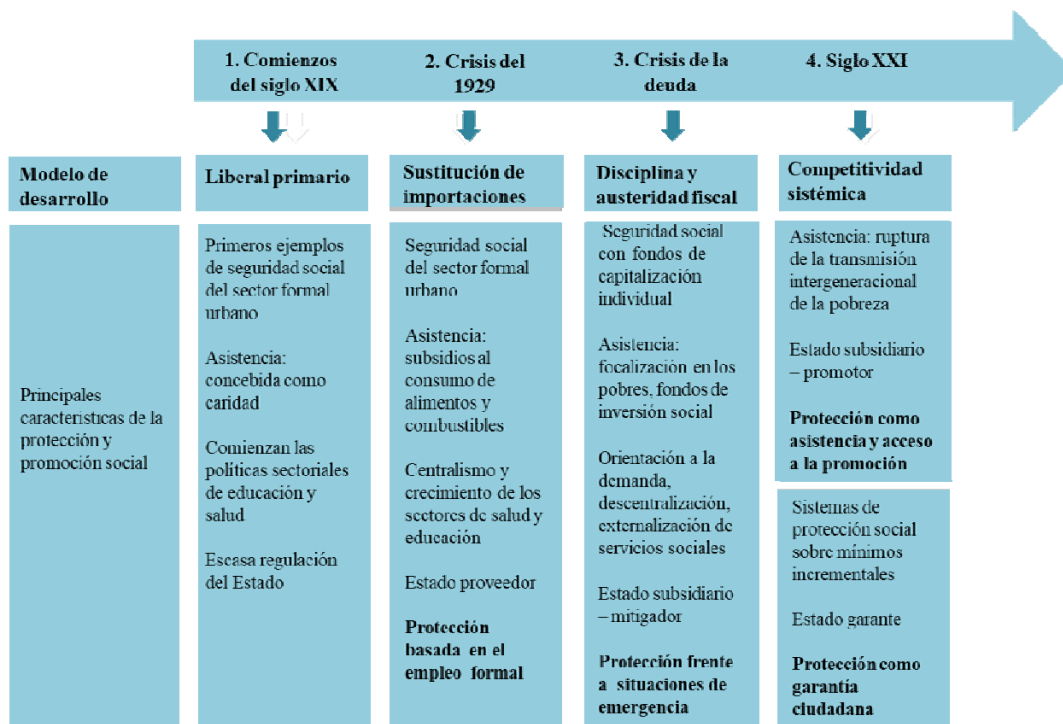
1. Comienzos del siglo XIX

2. Crisis del 1929

3. Crisis de la deuda

4. Siglo XXI

Modelo de desarrollo

Liberal primario

Sustitución de importaciones

Disciplina y austeridad fiscal

Competitividad sistémica

Principales características de la protección y promoción social

Primeros ejemplos de seguridad social del sector formal urbano

Asistencia: concebida como caridad

Comienzan las políticas sectoriales de educación y salud

Escasa regulación del Estado

Seguridad social del sector formal urbano

Asistencia: subsidios al consumo de alimentos y combustibles

Centralismo y crecimiento de los sectores de salud y educación

Estado proveedor

Protección basada en el empleo formal

Seguridad social con fondos de capitalización individual

Asistencia: focalización en los pobres, fondos de inversión social

Orientación a la demanda, descentralización, externalización de servicios sociales

Estado subsidiario – mitigador

Protección frente a situaciones de emergencia

Asistencia: ruptura de la transmisión intergeneracional de la pobreza

Estado subsidiario – promotor

Protección como asistencia y acceso a la promoción

Sistemas de protección social sobre mínimos incrementales

Estado garante

Protección como garantía ciudadana